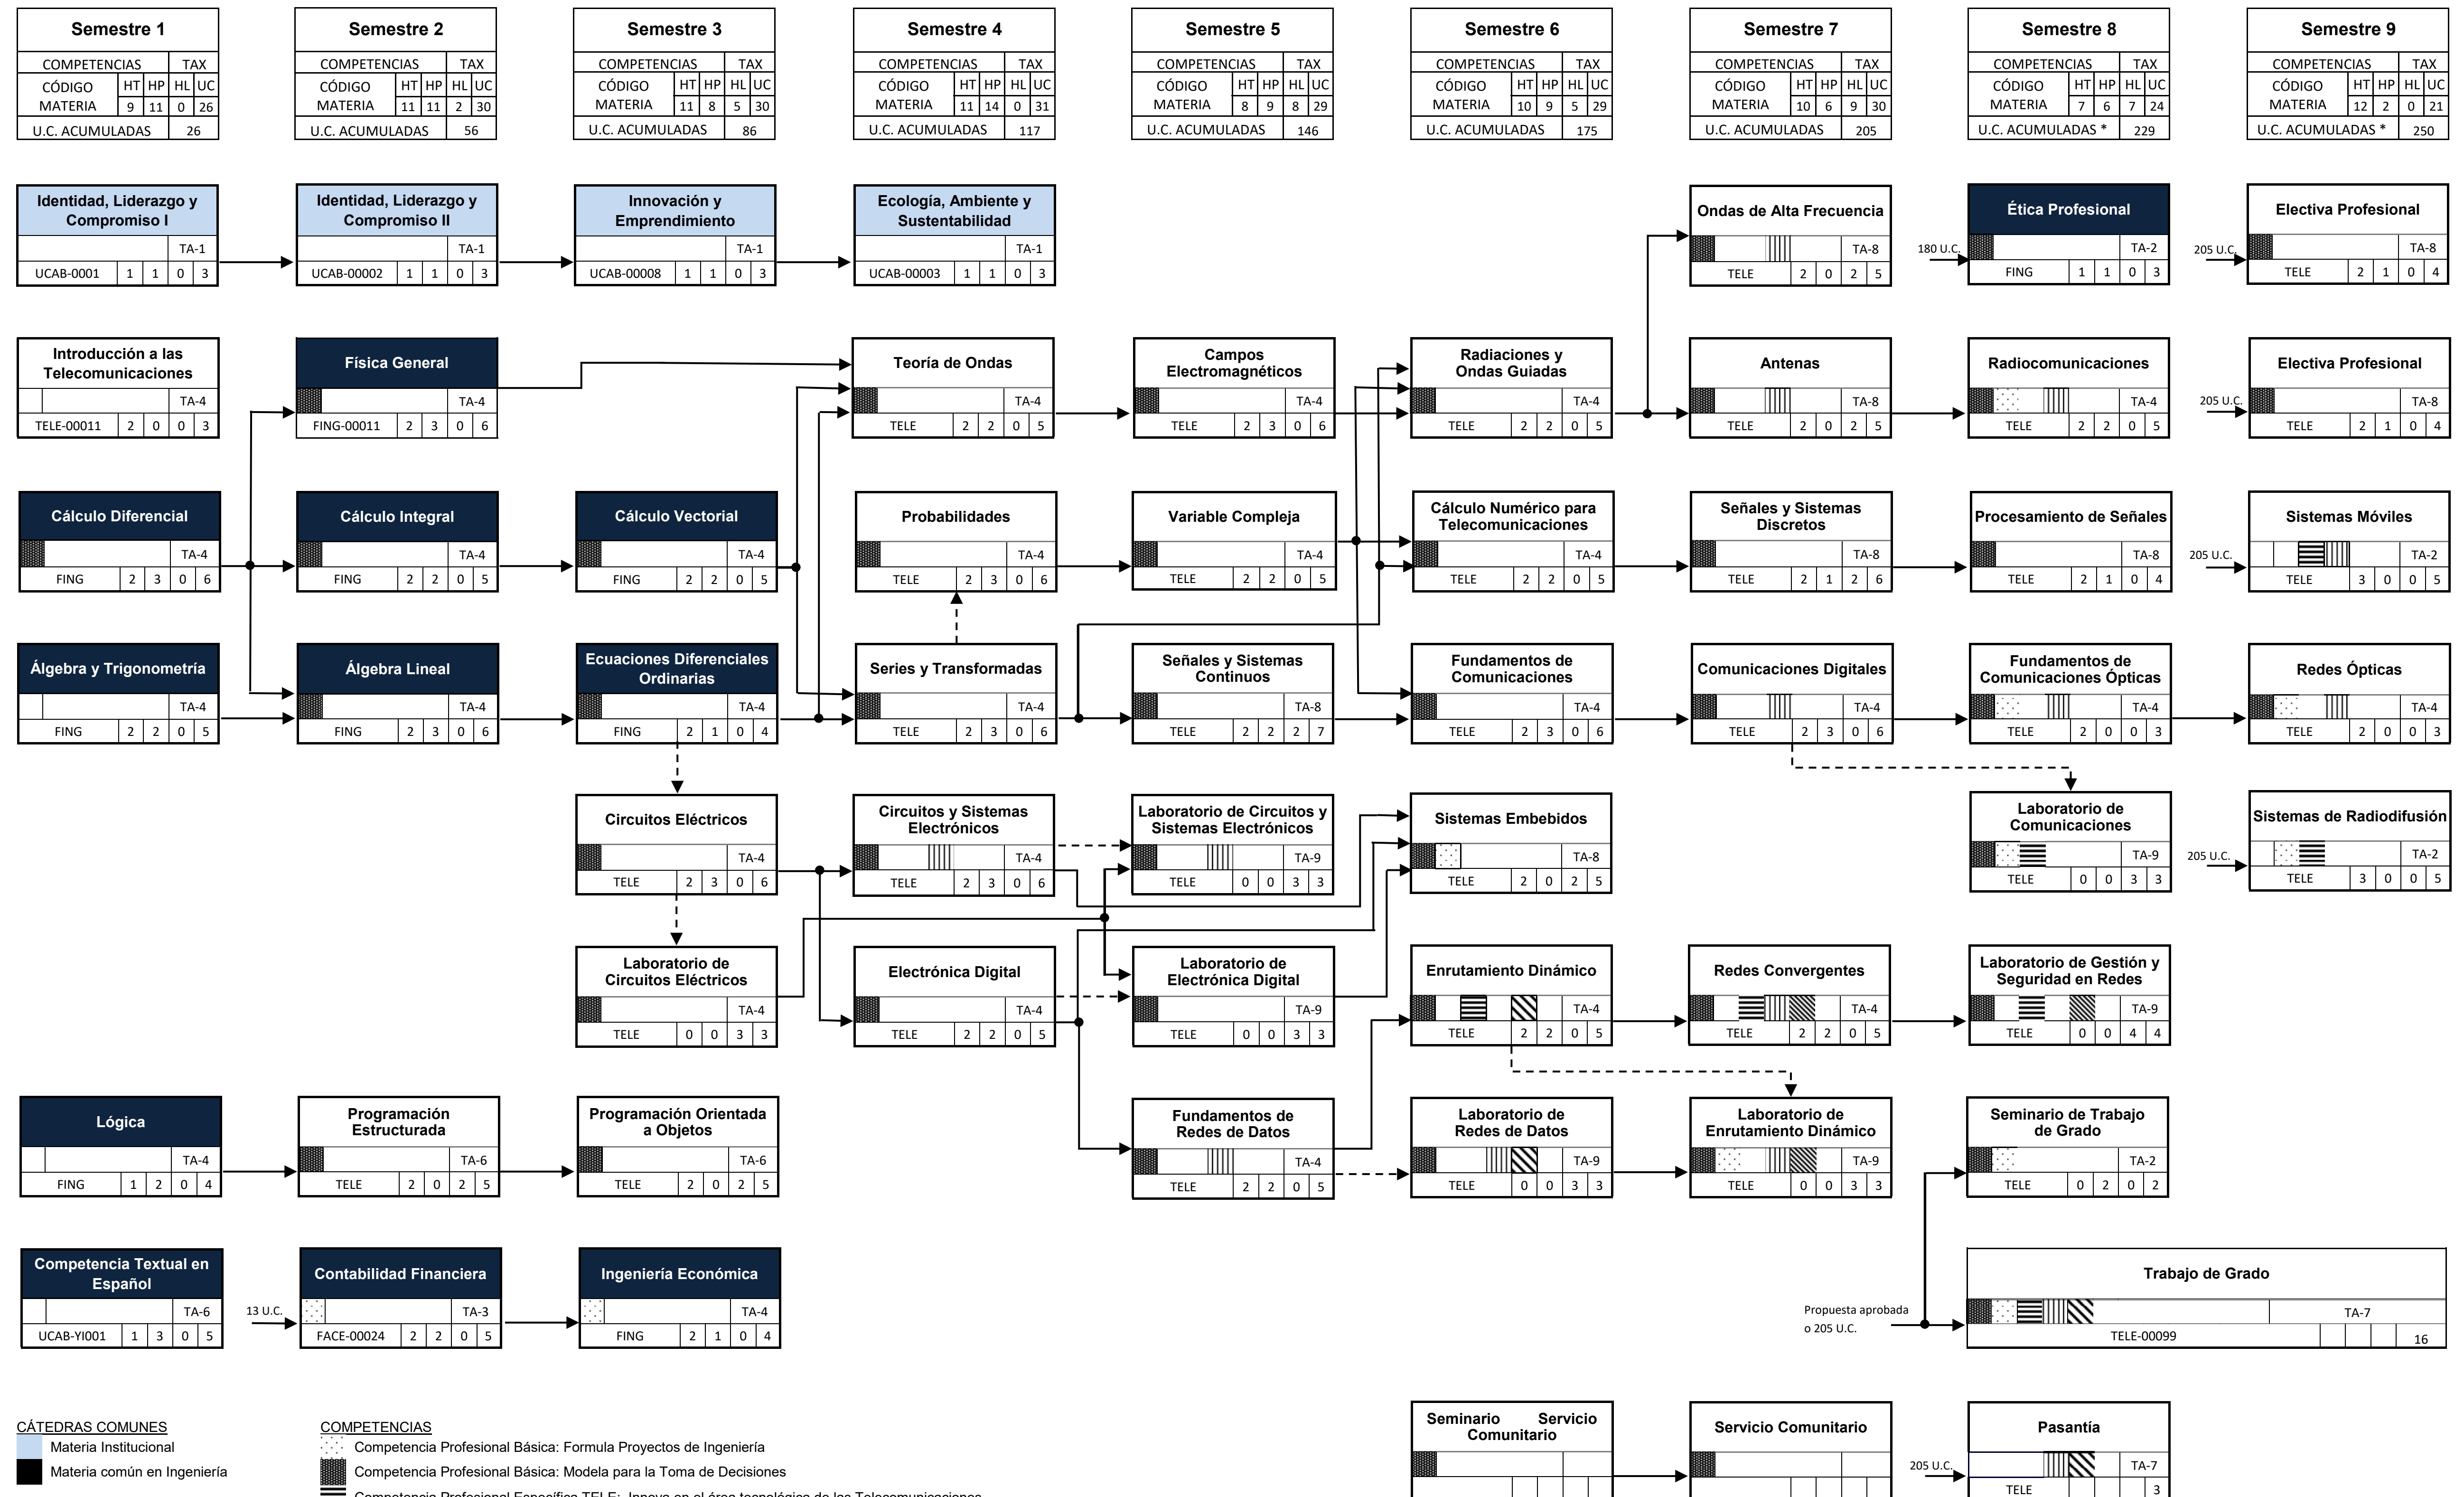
Semestre 1
| COMPETENCIAS | | | | TAX |
|---|---|---|---|---|
| CÓDIGO MATERIA | HT | HP | HL | UC |
| | 9 | 11 | 0 | 26 |
| U.C. ACUMULADAS | | | | 26 |

Semestre 2
| COMPETENCIAS | | | | TAX |
|---|---|---|---|---|
| CÓDIGO MATERIA | HT | HP | HL | UC |
| | 11 | 11 | 2 | 30 |
| U.C. ACUMULADAS | | | | 56 |

Semestre 3
| COMPETENCIAS | | | | TAX |
|---|---|---|---|---|
| CÓDIGO MATERIA | HT | HP | HL | UC |
| | 11 | 8 | 5 | 30 |
| U.C. ACUMULADAS | | | | 86 |

Semestre 4
| COMPETENCIAS | | | | TAX |
|---|---|---|---|---|
| CÓDIGO MATERIA | HT | HP | HL | UC |
| | 11 | 14 | 0 | 31 |
| U.C. ACUMULADAS | | | | 117 |

Semestre 5
| COMPETENCIAS | | | | TAX |
|---|---|---|---|---|
| CÓDIGO MATERIA | HT | HP | HL | UC |
| | 8 | 9 | 8 | 29 |
| U.C. ACUMULADAS | | | | 146 |

Semestre 6
| COMPETENCIAS | | | | TAX |
|---|---|---|---|---|
| CÓDIGO MATERIA | HT | HP | HL | UC |
| | 10 | 9 | 5 | 29 |
| U.C. ACUMULADAS | | | | 175 |

Semestre 7
| COMPETENCIAS | | | | TAX |
|---|---|---|---|---|
| CÓDIGO MATERIA | HT | HP | HL | UC |
| | 10 | 6 | 9 | 30 |
| U.C. ACUMULADAS | | | | 205 |

Semestre 8
| COMPETENCIAS | | | | TAX |
|---|---|---|---|---|
| CÓDIGO MATERIA | HT | HP | HL | UC |
| | 7 | 6 | 7 | 24 |
| U.C. ACUMULADAS * | | | | 229 |

Semestre 9
| COMPETENCIAS | | | | TAX |
|---|---|---|---|---|
| CÓDIGO MATERIA | HT | HP | HL | UC |
| | 12 | 2 | 0 | 21 |
| U.C. ACUMULADAS * | | | | 250 |

Identidad, Liderazgo y Compromiso I TA-1 UCAB-0001 1 1 0 3
Identidad, Liderazgo y Compromiso II TA-1 UCAB-00002 1 1 0 3
Innovación y Emprendimiento TA-1 UCAB-00008 1 1 0 3
Ecología, Ambiente y Sustentabilidad TA-1 UCAB-00003 1 1 0 3
Ondas de Alta Frecuencia TA-8 TELE 2 0 2 5
180 U.C. Ética Profesional TA-2 FING 1 1 0 3
205 U.C. Electiva Profesional TA-8 TELE 2 1 0 4

Introducción a las Telecomunicaciones TA-4 TELE-00011 2 0 0 3
Física General TA-4 FING-00011 2 3 0 6
Teoría de Ondas TA-4 TELE 2 2 0 5
Campos Electromagnéticos TA-4 TELE 2 3 0 6
Radiaciones y Ondas Guiadas TA-4 TELE 2 2 0 5
Antenas TA-8 TELE 2 0 2 5
Radiocomunicaciones TA-4 TELE 2 2 0 5
205 U.C. Electiva Profesional TA-8 TELE 2 1 0 4

Cálculo Diferencial TA-4 FING 2 3 0 6
Cálculo Integral TA-4 FING 2 2 0 5
Cálculo Vectorial TA-4 FING 2 2 0 5
Probabilidades TA-4 TELE 2 3 0 6
Variable Compleja TA-4 TELE 2 2 0 5
Cálculo Numérico para Telecomunicaciones TA-4 TELE 2 2 0 5
Señales y Sistemas Discretos TA-8 TELE 2 1 2 6
Procesamiento de Señales TA-8 TELE 2 1 0 4
205 U.C. Sistemas Móviles TA-2 TELE 3 0 0 5

Álgebra y Trigonometría TA-4 FING 2 2 0 5
Álgebra Lineal TA-4 FING 2 3 0 6
Ecuaciones Diferenciales Ordinarias TA-4 FING 2 1 0 4
Series y Transformadas TA-4 TELE 2 3 0 6
Señales y Sistemas Continuos TA-8 TELE 2 2 2 7
Fundamentos de Comunicaciones TA-4 TELE 2 3 0 6
Comunicaciones Digitales TA-4 TELE 2 3 0 6
Fundamentos de Comunicaciones Ópticas TA-4 TELE 2 0 0 3
Redes Ópticas TA-4 TELE 2 0 0 3

Circuitos Eléctricos TA-4 TELE 2 3 0 6
Circuitos y Sistemas Electrónicos TA-4 TELE 2 3 0 6
Laboratorio de Circuitos y Sistemas Electrónicos TA-9 TELE 0 0 3 3
Sistemas Embebidos TA-8 TELE 2 0 2 5
Laboratorio de Comunicaciones TA-9 TELE 0 0 3 3
205 U.C. Sistemas de Radiodifusión TA-2 TELE 3 0 0 5

Laboratorio de Circuitos Eléctricos TA-4 TELE 0 0 3 3
Electrónica Digital TA-4 TELE 2 2 0 5
Laboratorio de Electrónica Digital TA-9 TELE 0 0 3 3
Enrutamiento Dinámico TA-4 TELE 2 2 0 5
Redes Convergentes TA-4 TELE 2 2 0 5
Laboratorio de Gestión y Seguridad en Redes TA-9 TELE 0 0 4 4

Lógica TA-4 FING 1 2 0 4
Programación Estructurada TA-6 TELE 2 0 2 5
Programación Orientada a Objetos TA-6 TELE 2 0 2 5
Fundamentos de Redes de Datos TA-4 TELE 2 2 0 5
Laboratorio de Redes de Datos TA-9 TELE 0 0 3 3
Laboratorio de Enrutamiento Dinámico TA-9 TELE 0 0 3 3
Seminario de Trabajo de Grado TA-2 TELE 0 2 0 2

Competencia Textual en Español TA-6 UCAB-YI001 1 3 0 5
13 U.C. Contabilidad Financiera TA-3 FACE-00024 2 2 0 5
Ingeniería Económica TA-4 FING 2 1 0 4
Propuesta aprobada o 205 U.C. Trabajo de Grado TA-7 TELE-00099 16

CÁTEDRAS COMUNES
Materia Institucional
Materia común en Ingeniería

COMPETENCIAS
Competencia Profesional Básica: Formula Proyectos de Ingeniería
Competencia Profesional Básica: Modela para la Toma de Decisiones
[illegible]

Seminario Servicio Comunitario
Servicio Comunitario
205 U.C. Pasantía TA-7 TELE 3